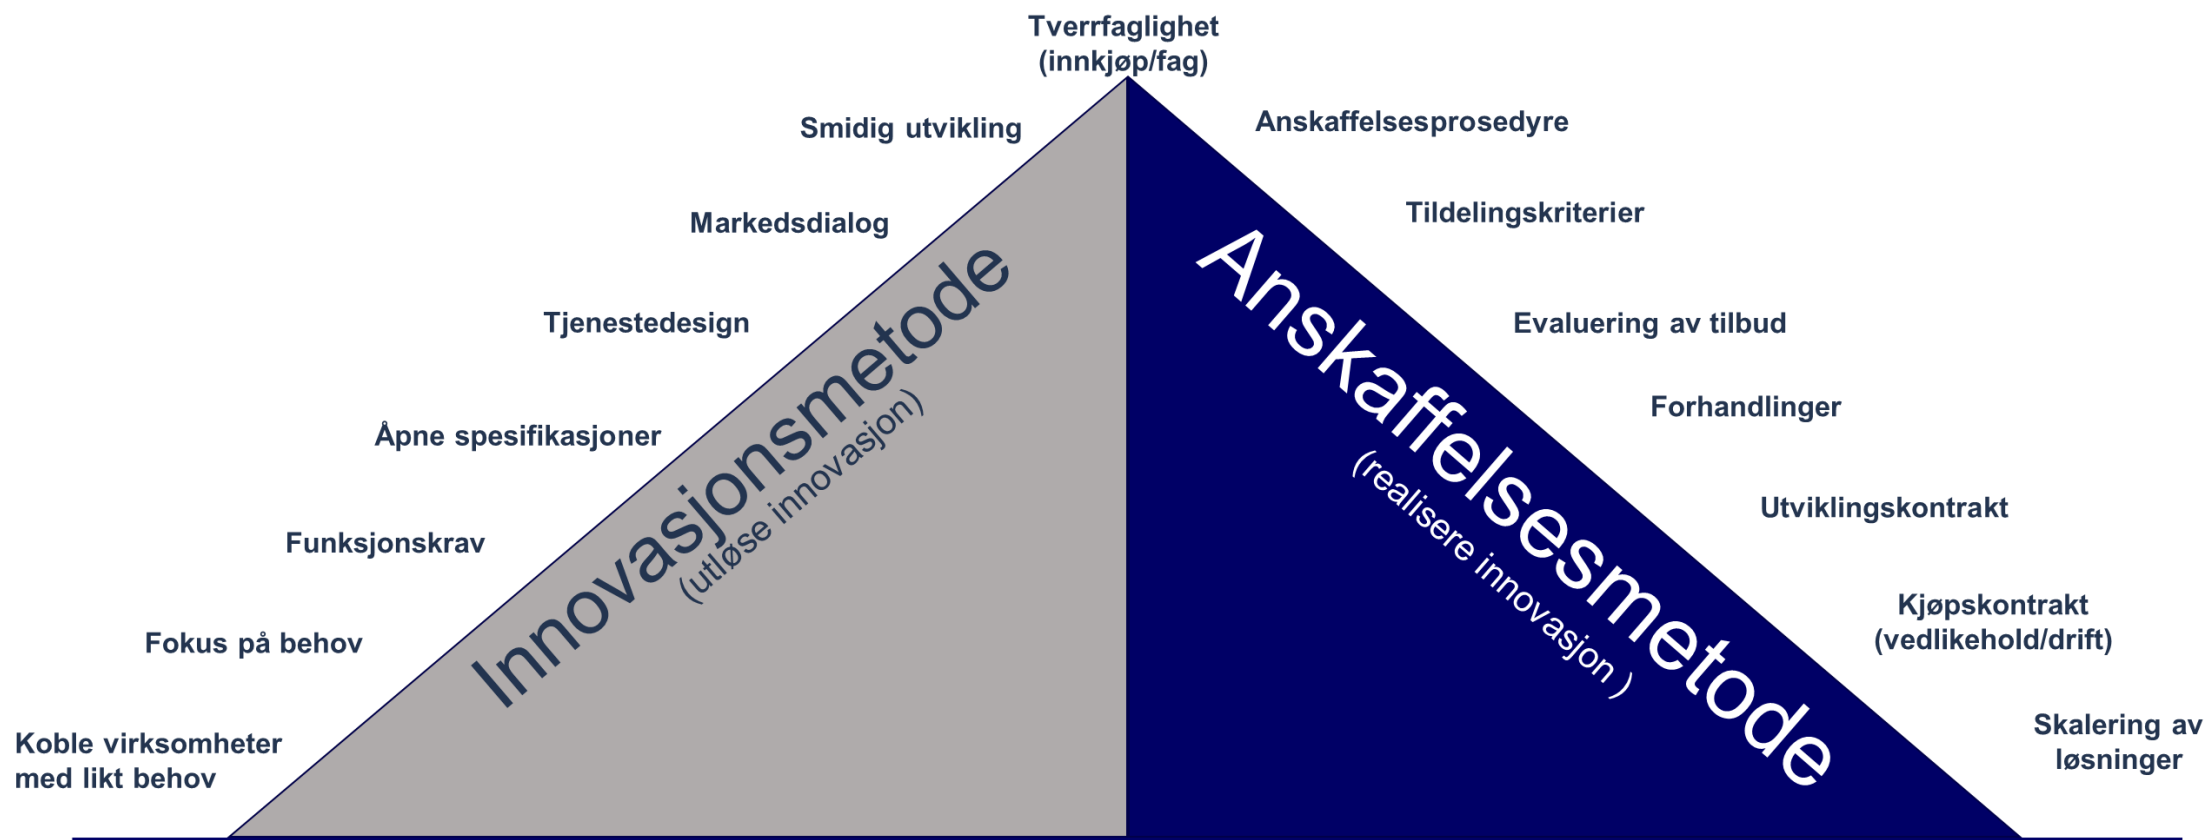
Tverrfaglighet (innkjøp/fag)

Smidig utvikling

Markedsdialog

Tjenestedesign

Åpne spesifikasjoner

Funksjonskrav

Fokus på behov

Koble virksomheter med likt behov

Innovasjonsmetode
(utløse innovasjon)

Anskaffelsesmetode
(realisere innovasjon )

Anskaffelsesprosedyre

Tildelingskriterier

Evaluering av tilbud

Forhandlinger

Utviklingskontrakt

Kjøpskontrakt (vedlikehold/drift)

Skalering av løsninger